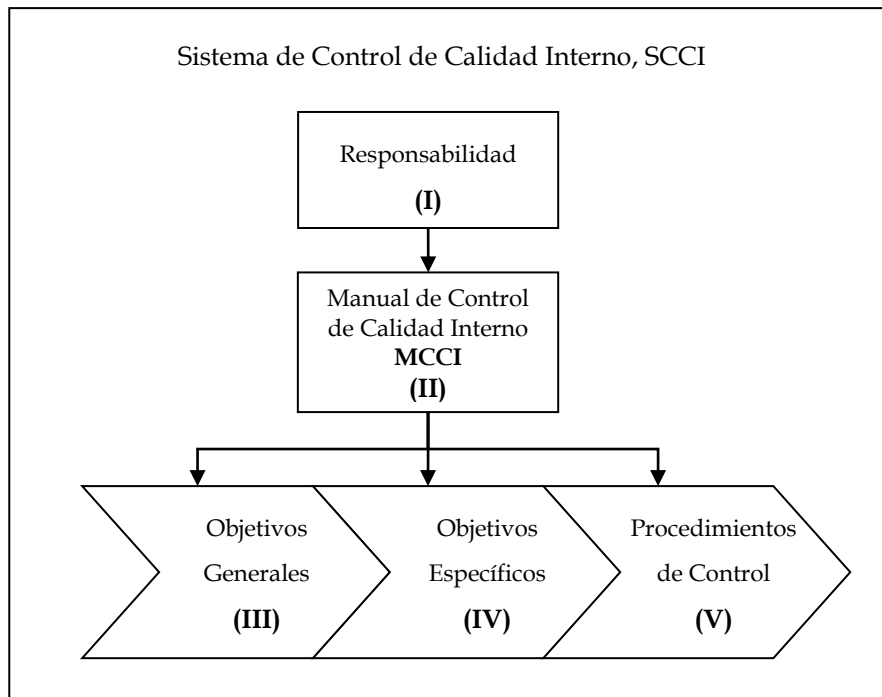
Sistema de Control de Calidad Interno, SCCI

Responsabilidad
**(I)**

Manual de Control de Calidad Interno
**MCCI**
**(II)**

Objetivos Generales
**(III)**

Objetivos Específicos
**(IV)**

Procedimientos de Control
**(V)**